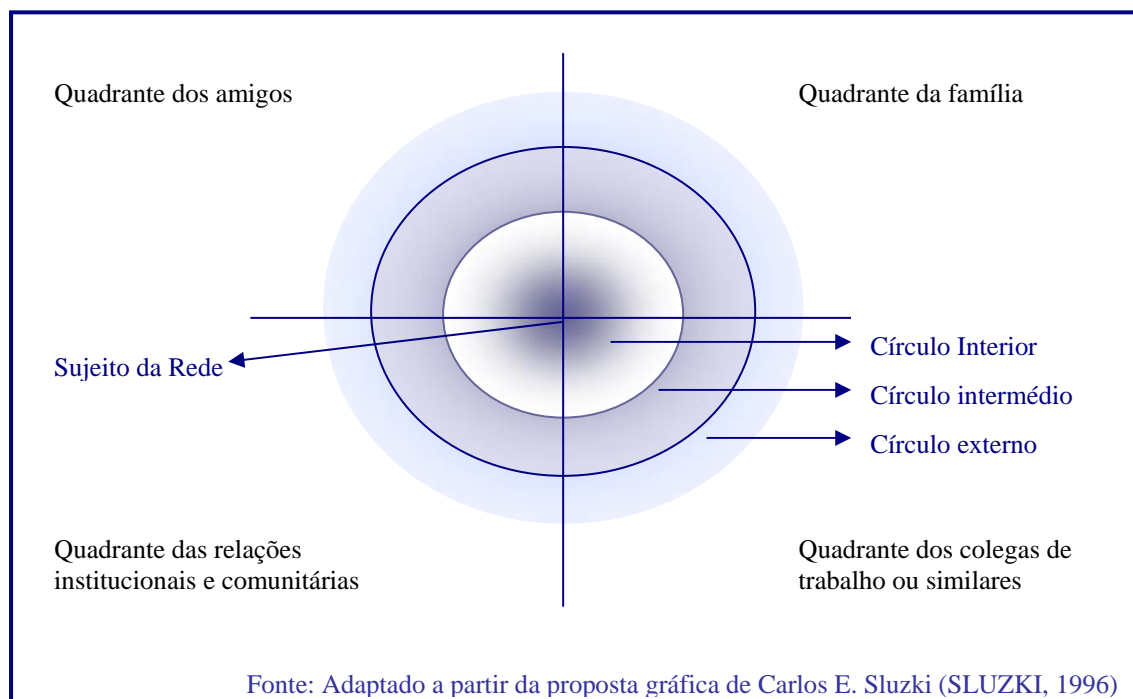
Quadrante dos amigos

Quadrante da família

Sujeito da Rede

Círculo Interior

Círculo intermédio

Círculo externo

Quadrante das relações institucionais e comunitárias

Quadrante dos colegas de trabalho ou similares

Fonte: Adaptado a partir da proposta gráfica de Carlos E. Sluzki (SLUZKI, 1996)